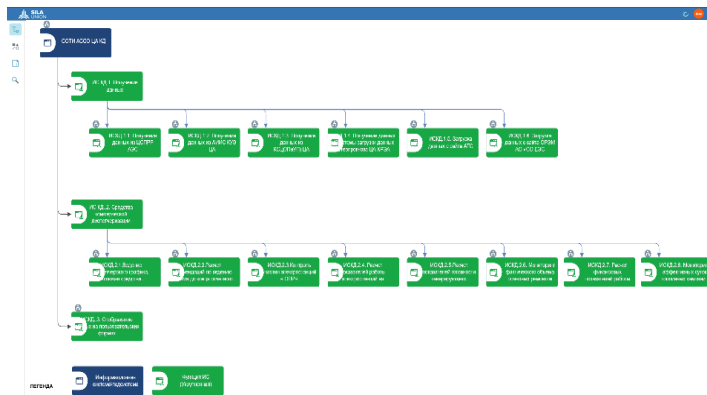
SILA UNION

СОТИ АССО ЦА КЗ

АС КЦ.1. Получение данных

ИСКЦ.1.1. Получение данных из ЦСТРР АЭС

ИСКЦ.1.2. Получение данных из АИИС КУЭ ЦА

ИСКЦ.1.3. Получение данных КСДТУ/ТМ ЦДА

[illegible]

ИСКЦ.1.5. Загрузка данных о работе АТС

ИСКЦ.1.6. Загрузка данных из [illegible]

АС КЦ.2. Средства комплексной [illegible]

ИСКЦ.2.1. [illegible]

ИСКЦ.2.2. Расчет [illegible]

ИСКЦ.2.3. Контроль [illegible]

ИСКЦ.2.4. Расчет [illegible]

ИСКЦ.2.5. Расчет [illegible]

ИСКЦ.2.6. Мониторинг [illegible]

ИСКЦ.2.7. Расчет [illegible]

ИСКЦ.2.8. Мониторинг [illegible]

АС КЦ.3. Отображение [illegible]

ЛЕГЕНДА

Информационно-аналитическая система

Функция АС (Подсистема)